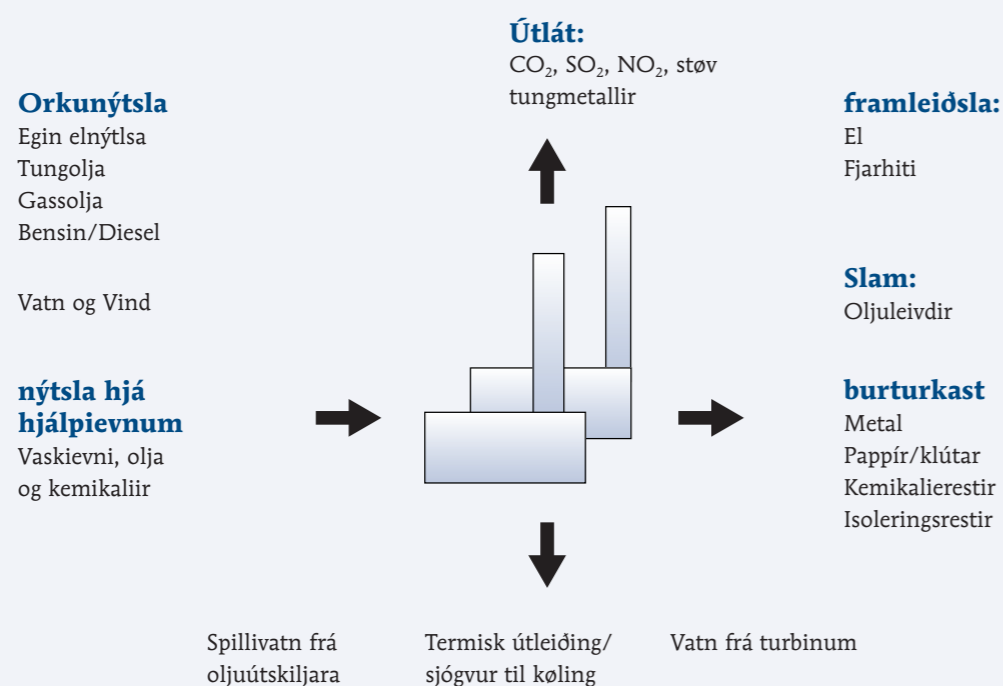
Útlát:
$CO_2$, $SO_2$, $NO_2$, støv tungmetallir

Orkunýtsla
Egin elnýtlsa
Tungolja
Gassolja
Bensin/Diesel

Vatn og Vind

nýtsla hjá hjálpievnum
Vaskievni, olja og kemikaliir

framleiðsla:
El
Fjarhiti

Slam:
Oljuleivdir

burturkast
Metal
Pappír/klútar
Kemikalierestir
Isoleringsrestir

Spillivatn frá oljuútskiljara

Termisk útleiðing/ sjógvur til køling

Vatn frá turbinum